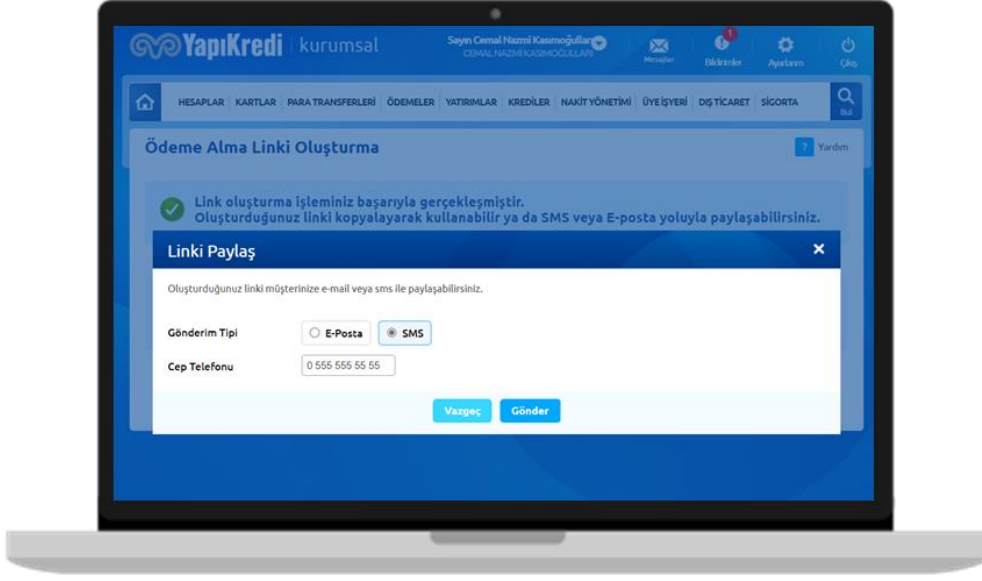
YapıKredi kurumsal

Sayın Cemal Nazmi Kasımoğulları
CEMAL NAZMİ KASIMOĞULLARI

Mesajlar
1
Bildirimler
Ayarlarım
Çıkış

HESAPLAR | KARTLAR | PARA TRANSFERLERİ | ÖDEMELER | YATIRIMLAR | KREDİLER | NAKİT YÖNETİMİ | ÜYE İŞYERİ | DIŞ TİCARET | SİGORTA

Bul

Ödeme Alma Linki Oluşturma

? Yardım

Link oluşturma işleminiz başarıyla gerçekleşmiştir.
Oluşturduğunuz linki kopyalayarak kullanabilir ya da SMS veya E-posta yoluyla paylaşabilirsiniz.

Linki Paylaş

×

Oluşturduğunuz linki müşterinize e-mail veya sms ile paylaşabilirsiniz.

Gönderim Tipi
E-Posta
SMS

Cep Telefonu
0 555 555 55 55

Vazgeç
Gönder